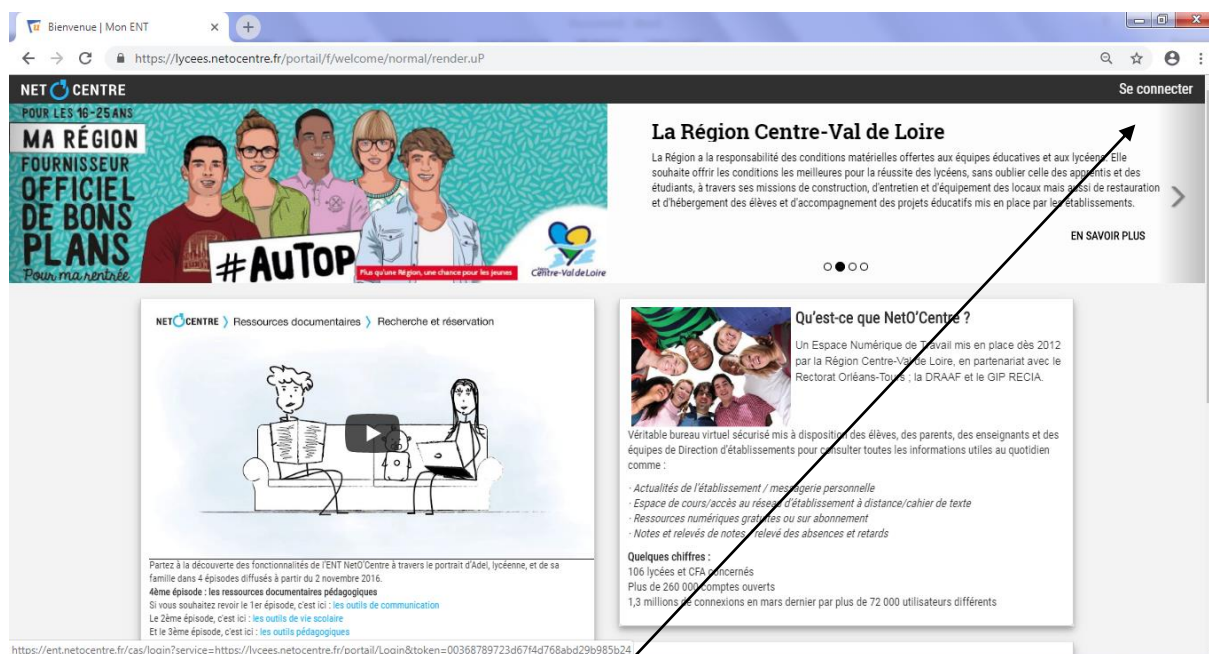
Bienvenue | Mon ENT

https://lycees.netocentre.fr/portail/f/welcome/normal/render.uP

NET O CENTRE

Se connecter

POUR LES 16-25 ANS
MA RÉGION
FOURNISSEUR
OFFICIEL
DE BONS
PLANS
Pour ma rentrée

#AuTOP

Plus qu'une Région, une chance pour les jeunes

Centre-Val de Loire

La Région Centre-Val de Loire

La Région a la responsabilité des conditions matérielles offertes aux équipes éducatives et aux lycéens. Elle souhaite offrir les conditions les meilleures pour la réussite des lycéens, sans oublier celle des apprentis et des étudiants, à travers ses missions de construction, d'entretien et d'équipement des locaux mais aussi de restauration et d'hébergement des élèves et d'accompagnement des projets éducatifs mis en place par les établissements.

EN SAVOIR PLUS

NET O CENTRE 〉 Ressources documentaires 〉 Recherche et réservation

Partez à la découverte des fonctionnalités de l'ENT NetO'Centre à travers le portrait d'Adel, lycéenne, et de sa famille dans 4 épisodes diffusés à partir du 2 novembre 2016.
4ème épisode : les ressources documentaires pédagogiques
Si vous souhaitez revoir le 1er épisode, c'est ici : les outils de communication
Le 2ème épisode, c'est ici : les outils de vie scolaire
Et le 3ème épisode, c'est ici : les outils pédagogiques

Qu'est-ce que NetO'Centre ?

Un Espace Numérique de Travail mis en place dès 2012 par la Région Centre-Val de Loire, en partenariat avec le Rectorat Orléans-Tours ; la DRAAF et le GIP RECIA.

Véritable bureau virtuel sécurisé mis à disposition des élèves, des parents, des enseignants et des équipes de Direction d'établissements pour consulter toutes les informations utiles au quotidien comme :

· Actualités de l'établissement / messagerie personnelle
· Espace de cours/accès au réseau d'établissement à distance/cahier de texte
· Ressources numériques gratuites ou sur abonnement
· Notes et relevés de notes / relevé des absences et retards

Quelques chiffres :
106 lycées et CFA concernés
Plus de 260 000 comptes ouverts
1,3 millions de connexions en mars dernier par plus de 72 000 utilisateurs différents

https://ent.netocentre.fr/cas/login?service=https://lycees.netocentre.fr/portail/Login&token=00368789723d67f4d768abd29b985b24